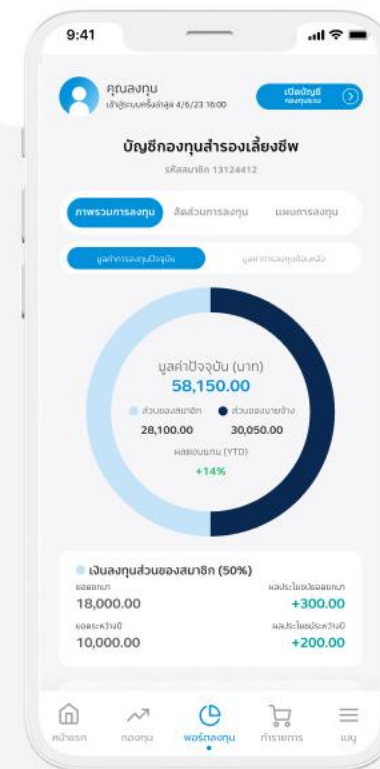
9:41

คุณลงทุน
เข้าสู่ระบบครั้งล่าสุด 4/6/23 16:00

เปิดบัญชี
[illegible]

บัญชีกองทุนสำรองเลี้ยงชีพ
รหัสสมาชิก 13124412

ภาพรวมการลงทุน
สัดส่วนการลงทุน
แผนการลงทุน

มูลค่าการลงทุนปัจจุบัน
มูลค่าการลงทุนย้อนหลัง

มูลค่าปัจจุบัน (บาท)
58,150.00
ส่วนของสมาชิก
ส่วนของนายจ้าง
28,100.00
30,050.00
ผลตอบแทน (YTD)
+14%

เงินลงทุนส่วนของสมาชิก (50%)
ยอดยกมา
18,000.00
ผลประโยชน์ยอดยกมา
+300.00
ยอดระหว่างปี
10,000.00
ผลประโยชน์ระหว่างปี
+200.00

หน้าแรก
กองทุน
พอร์ตลงทุน
ทำรายการ
เมนู